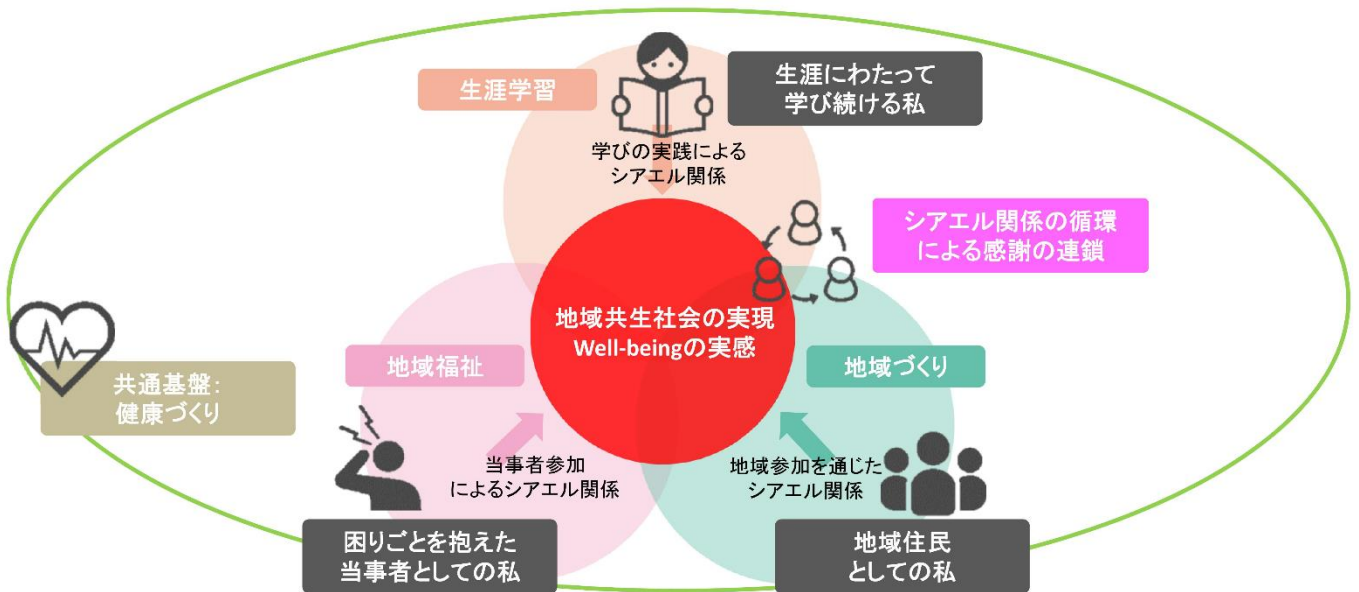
生涯学習

生涯にわたって
学び続ける私

学びの実践による
シアエル関係

シアエル関係の循環
による感謝の連鎖

地域共生社会の実現
Well-beingの実感

共通基盤：
健康づくり

地域福祉

地域づくり

当事者参加
によるシアエル関係

地域参加を通じた
シアエル関係

困りごとを抱えた
当事者としての私

地域住民
としての私